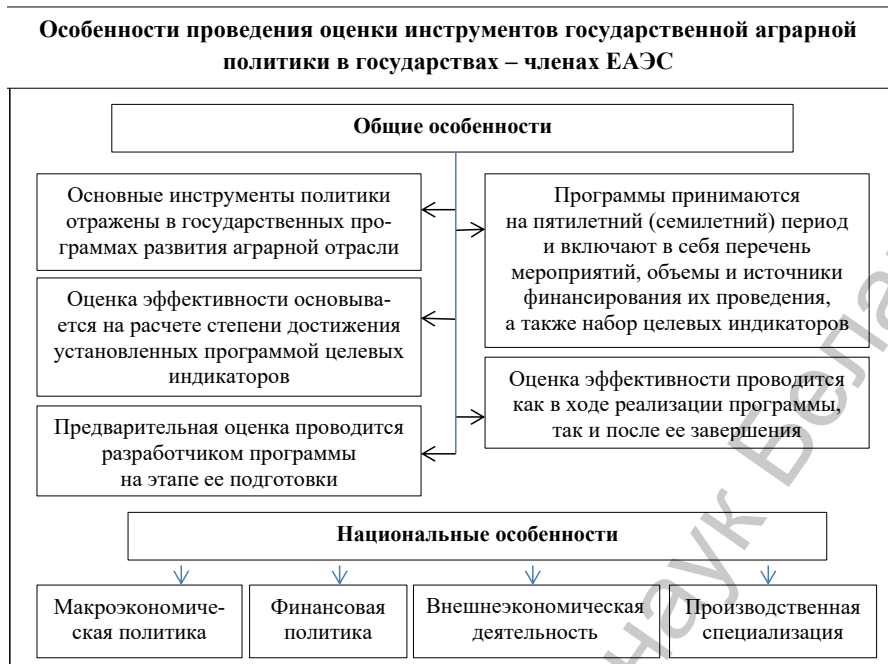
Особенности проведения оценки инструментов государственной аграрной политики в государствах – членах ЕАЭС

Общие особенности

Основные инструменты политики отражены в государственных программах развития аграрной отрасли

Оценка эффективности основывается на расчете степени достижения установленных программой целевых индикаторов

Предварительная оценка проводится разработчиком программы на этапе ее подготовки

Программы принимаются на пятилетний (семилетний) период и включают в себя перечень мероприятий, объемы и источники финансирования их проведения, а также набор целевых индикаторов

Оценка эффективности проводится как в ходе реализации программы, так и после ее завершения

Национальные особенности

Макроэкономическая политика

Финансовая политика

Внешнеэкономическая деятельность

Производственная специализация

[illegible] наук Бела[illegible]